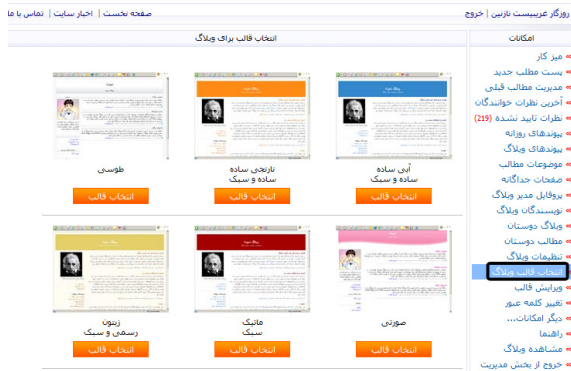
روزگار غریبیست نازنین | خروج
صفحه نخست | اخبار سایت | تماس با ما

امکانات
میز کار
پست مطلب جدید
مدیریت مطالب قبلی
آخرین نظرات خوانندگان
نظرات تایید نشده (219)
پیوندهای روزانه
پیوندهای وبلاگ
موضوعات مطالب
صفحات جداگانه
پروفایل مدیر وبلاگ
نویسندگان وبلاگ
وبلاگ دوستان
مطالب دوستان
تنظیمات وبلاگ
انتخاب قالب وبلاگ
ویرایش قالب
تغییر کلمه عبور
دیگر امکانات...
راهنما
مشاهده وبلاگ
خروج از بخش مدیریت

انتخاب قالب برای وبلاگ

آبی ساده
ساده و سبک
انتخاب قالب

نارنجی ساده
ساده و سبک
انتخاب قالب

طوسی
انتخاب قالب

صورتی
انتخاب قالب

ماتیک
سبک
انتخاب قالب

زیتون
رسمی و سبک
انتخاب قالب